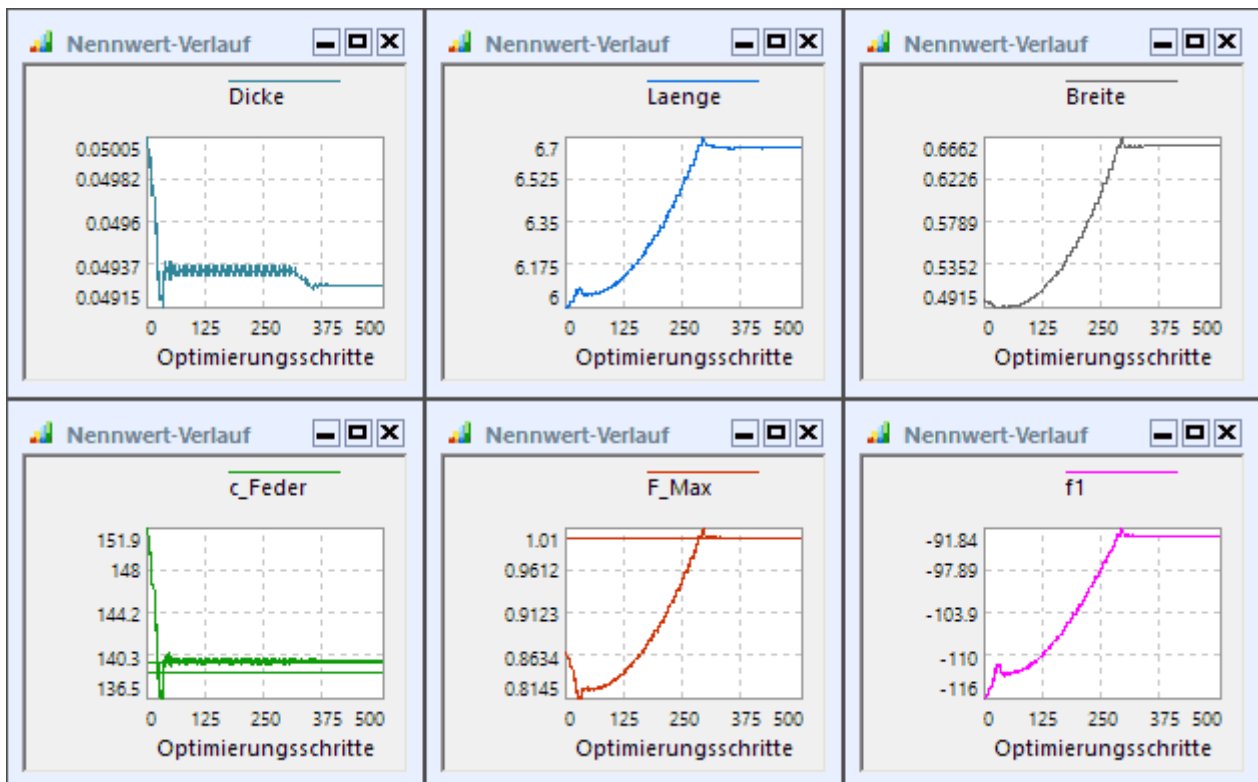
Nennwert-Verlauf

Dicke

0.05005
0.04982
0.0496
0.04937
0.04915

0 125 250 375 500
Optimierungsschritte

Nennwert-Verlauf

Laenge

6.7
6.525
6.35
6.175
6

0 125 250 375 500
Optimierungsschritte

Nennwert-Verlauf

Breite

0.6662
0.6226
0.5789
0.5352
0.4915

0 125 250 375 500
Optimierungsschritte

Nennwert-Verlauf

c_Feder

151.9
148
144.2
140.3
136.5

0 125 250 375 500
Optimierungsschritte

Nennwert-Verlauf

F_Max

1.01
0.9612
0.9123
0.8634
0.8145

0 125 250 375 500
Optimierungsschritte

Nennwert-Verlauf

f1

-91.84
-97.89
-103.9
-110
-116

0 125 250 375 500
Optimierungsschritte